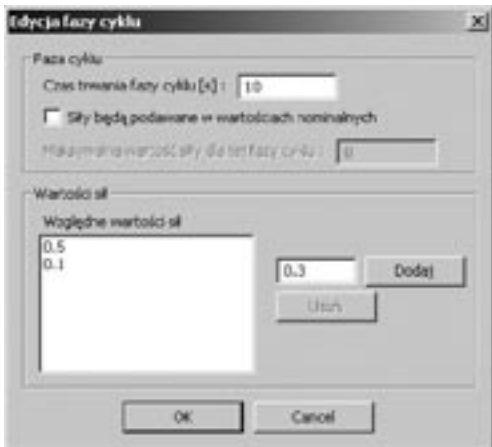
Edycja fazy cyklu

Faza cyklu

Czas trwania fazy cyklu [s] : 10

Siły będą podawane w wartościach nominalnych

Maksymalna wartość siły dla tej fazy cyklu : 0

Wartości sił

Względne wartości sił

0.5
0.1

0.3

Dodaj

Usuń

OK

Cancel